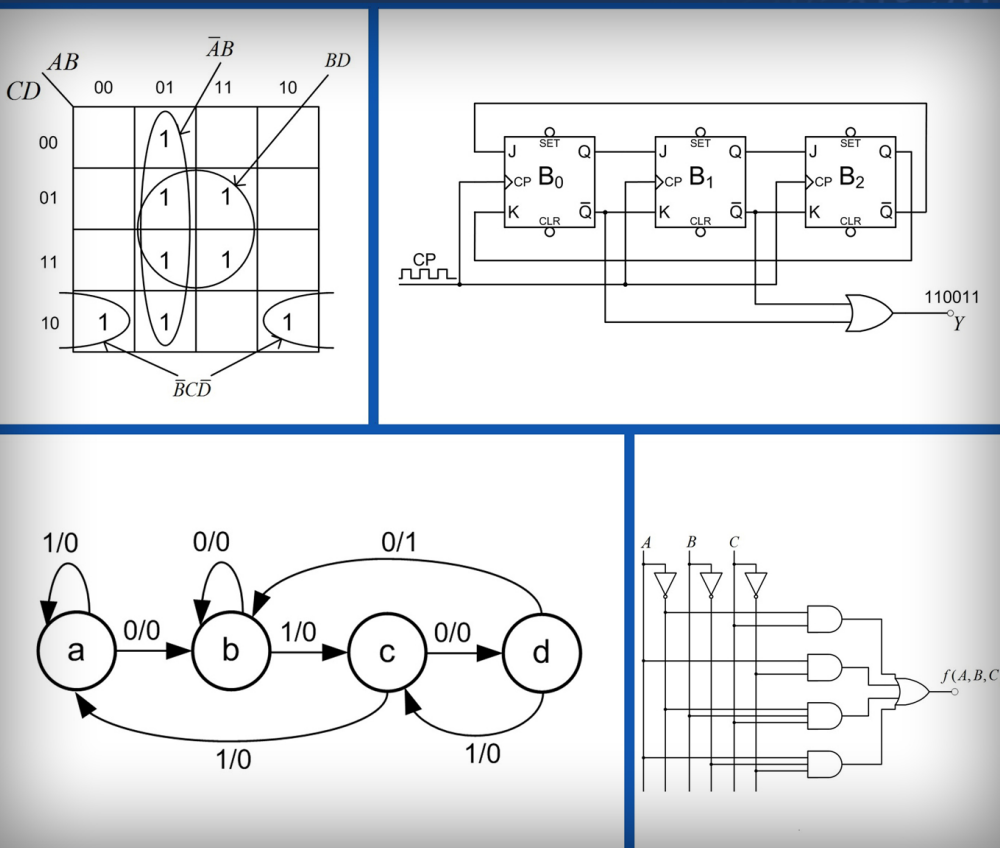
$AB$
$CD$
$\bar{A}B$
$BD$

| | 00 | 01 | 11 | 10 |
|---|---|---|---|---|
| 00 | | 1 | | |
| 01 | | 1 | 1 | |
| 11 | | 1 | 1 | |
| 10 | 1 | 1 | | 1 |

$\bar{B}C\bar{D}$

SET
J
Q
CP
$B_0$
K
$\bar{Q}$
CLR

SET
J
Q
CP
$B_1$
K
$\bar{Q}$
CLR

SET
J
Q
CP
$B_2$
K
$\bar{Q}$
CLR

CP
110011
$Y$

1/0
0/0
0/1
0/0
1/0
0/0
a
b
c
d
1/0
1/0

$A$
$B$
$C$
$f(A,B,C$